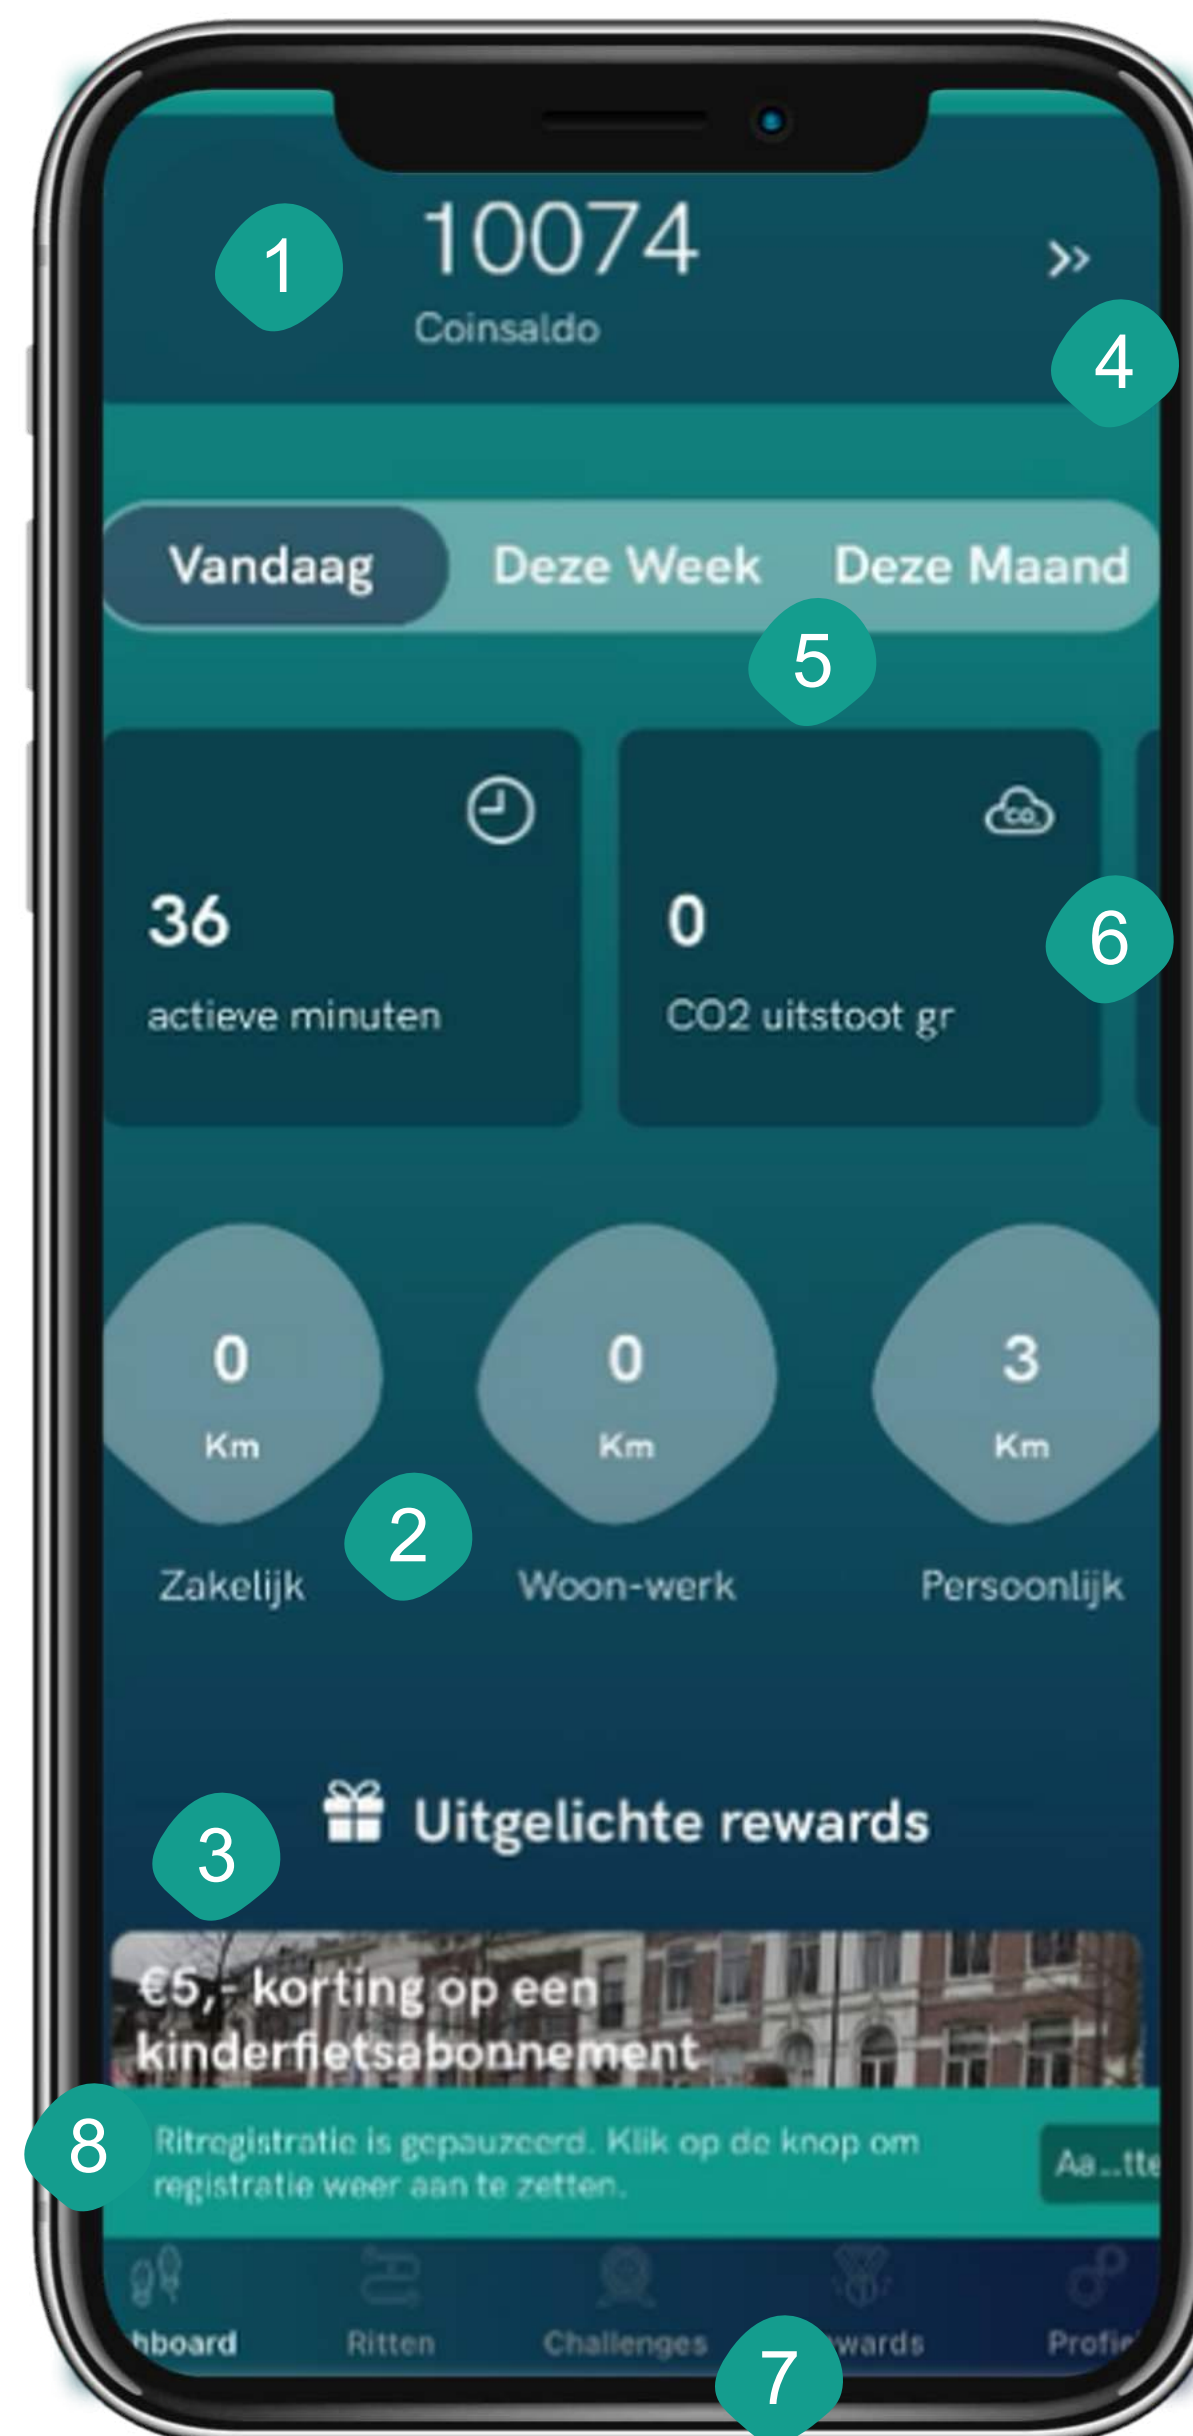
1

10074
Coinsaldo

»

4

Vandaag Deze Week Deze Maand

5

36
actieve minuten

0
CO2 uitstoot gr

6

0
Km
Zakelijk

2

0
Km
Woon-werk

3
Km
Persoonlijk

3

Uitgelichte rewards

€5,- korting op een kinderfietsabonnement

8

Ritregistratie is gepauzeerd. Klik op de knop om registratie weer aan te zetten.

Aa...tte

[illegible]hboard Ritten Challenges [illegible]wards Profie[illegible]

7